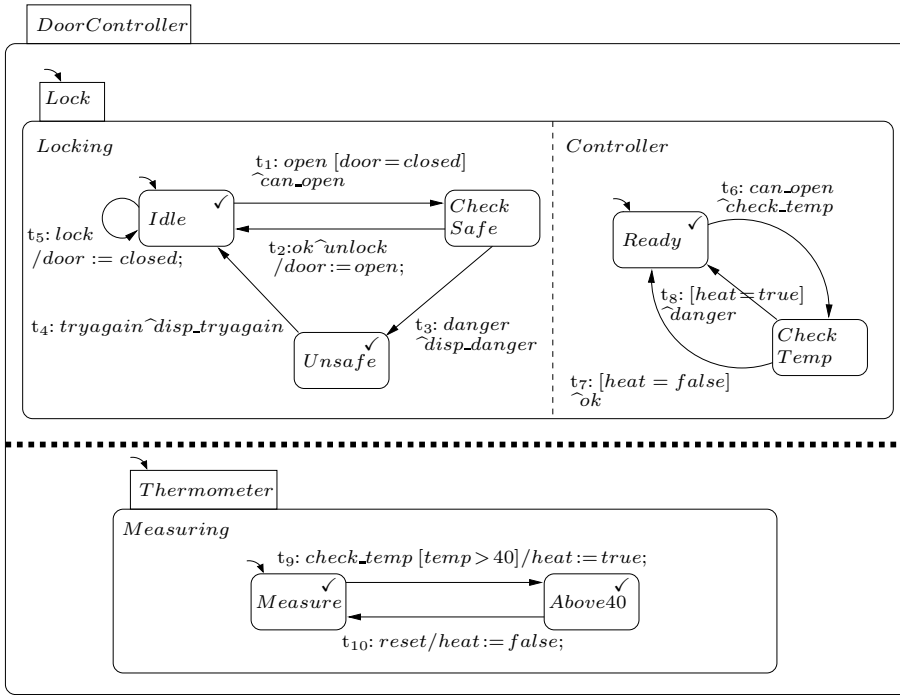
$DoorController$

$Lock$

$Locking$

$Controller$

t$_1$: $open$ [$door = closed$] $\frown can\_open$

$Idle$ ✓

$Check$ $Safe$

t$_5$: $lock$ /$door := closed$;

t$_2$:$ok \frown unlock$ /$door := open$;

t$_4$: $tryagain \frown disp\_tryagain$

$Unsafe$ ✓

t$_3$: $danger$ $\frown disp\_danger$

t$_6$: $can\_open$ $\frown check\_temp$

$Ready$ ✓

t$_8$: [$heat = true$] $\frown danger$

$Check$ $Temp$

t$_7$: [$heat = false$] $\frown ok$

$Thermometer$

$Measuring$

t$_9$: $check\_temp$ [$temp > 40$]/$heat := true$;

$Measure$ ✓

$Above40$ ✓

t$_{10}$: $reset$/$heat := false$;